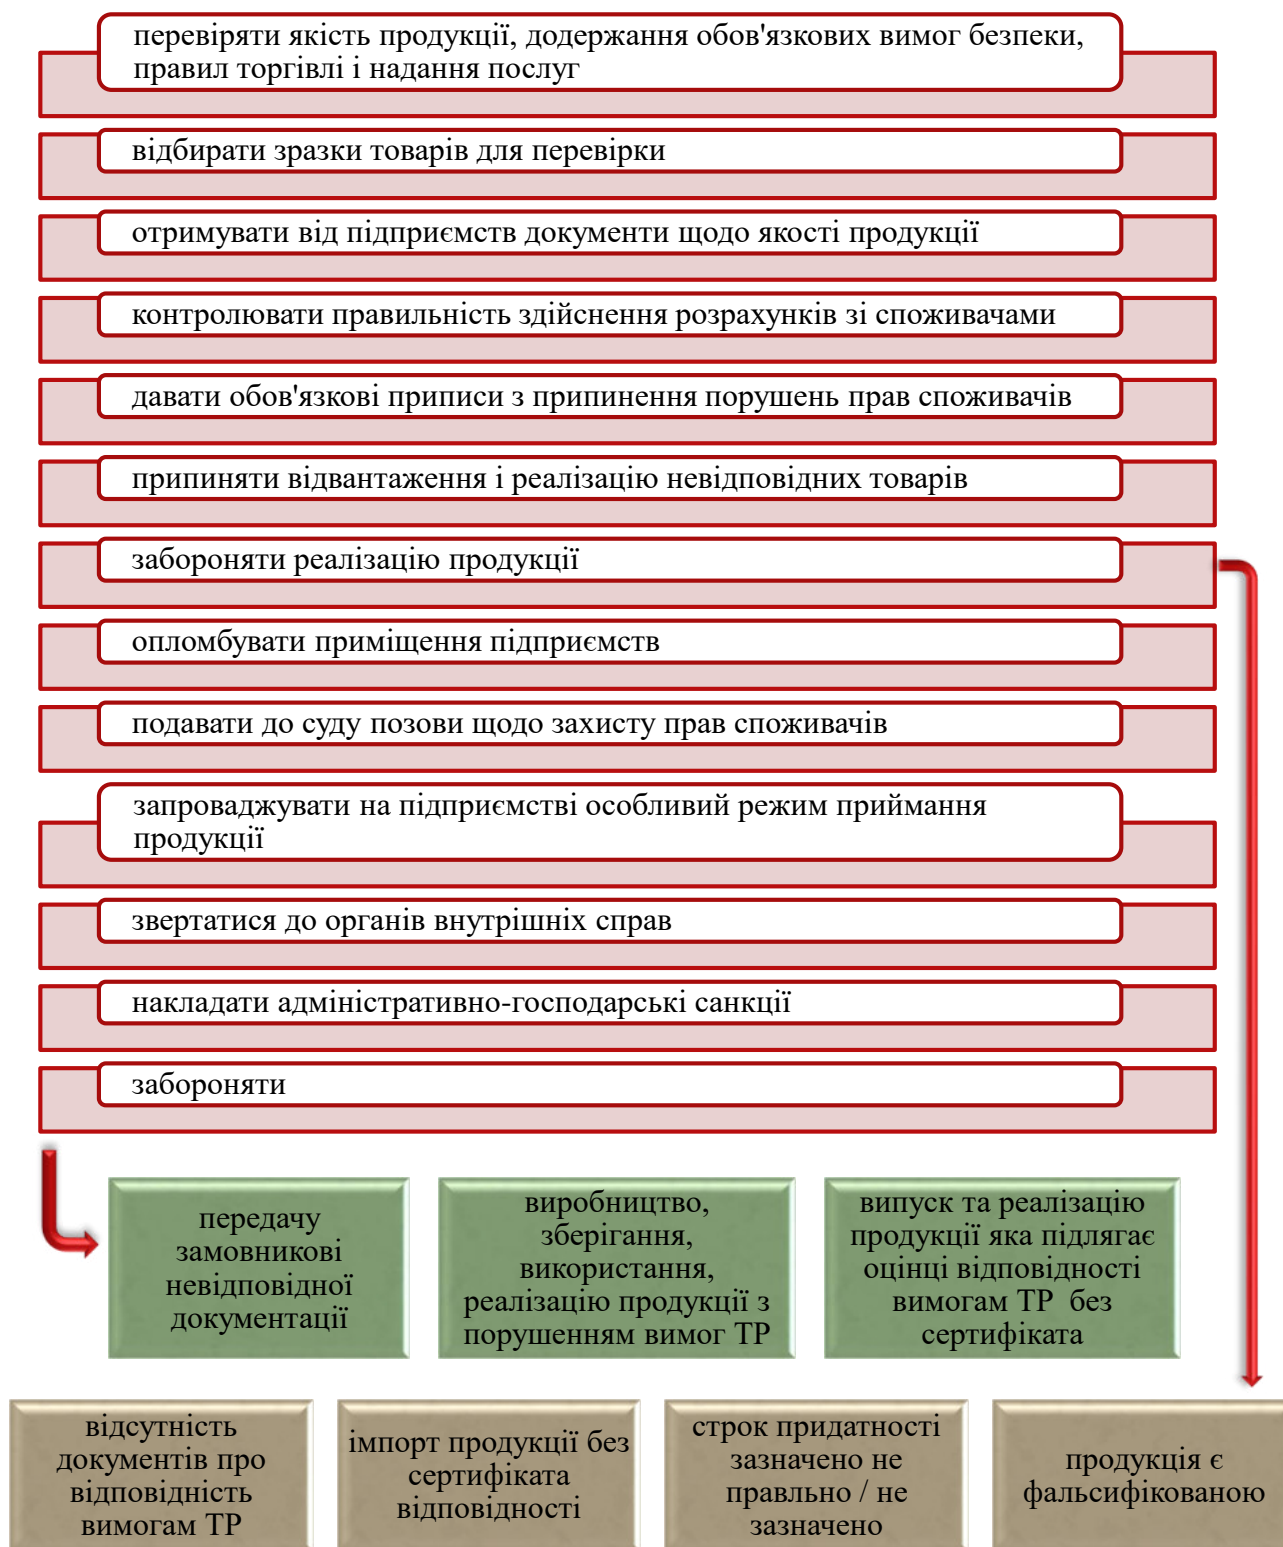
перевіряти якість продукції, додержання обов'язкових вимог безпеки, правил торгівлі і надання послуг

відбирати зразки товарів для перевірки

отримувати від підприємств документи щодо якості продукції

контролювати правильність здійснення розрахунків зі споживачами

давати обов'язкові приписи з припинення порушень прав споживачів

припиняти відвантаження і реалізацію невідповідних товарів

забороняти реалізацію продукції

опломбувати приміщення підприємств

подавати до суду позови щодо захисту прав споживачів

запроваджувати на підприємстві особливий режим приймання продукції

звертатися до органів внутрішніх справ

накладати адміністративно-господарські санкції

забороняти

передачу замовникові невідповідної документації

виробництво, зберігання, використання, реалізацію продукції з порушенням вимог ТР

випуск та реалізацію продукції яка підлягає оцінці відповідності вимогам ТР без сертифіката

відсутність документів про відповідність вимогам ТР

імпорт продукції без сертифіката відповідності

строк придатності зазначено не правльно / не зазначено

продукція є фальсифікованою